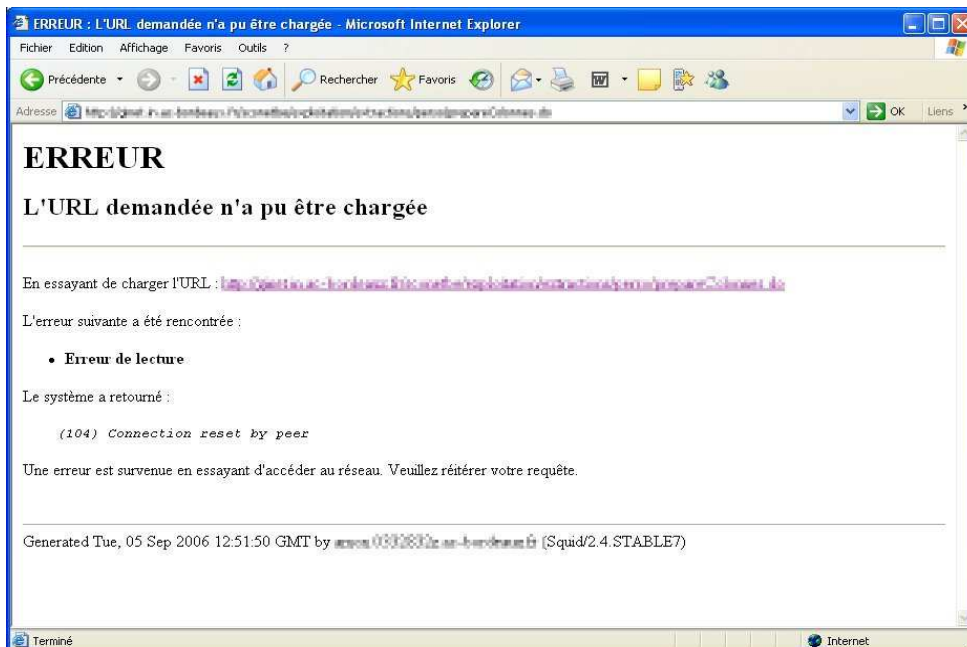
ERREUR : L'URL demandée n'a pu être chargée - Microsoft Internet Explorer

Fichier Edition Affichage Favoris Outils ?

Précédente Rechercher Favoris

Adresse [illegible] OK Liens

ERREUR

L'URL demandée n'a pu être chargée

En essayant de charger l'URL : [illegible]

L'erreur suivante a été rencontrée :

- Erreur de lecture

Le système a retourné :

(104) Connection reset by peer

Une erreur est survenue en essayant d'accéder au réseau. Veuillez réitérer votre requête.

Generated Tue, 05 Sep 2006 12:51:50 GMT by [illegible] (Squid/2.4.STABLE7)

Terminé Internet